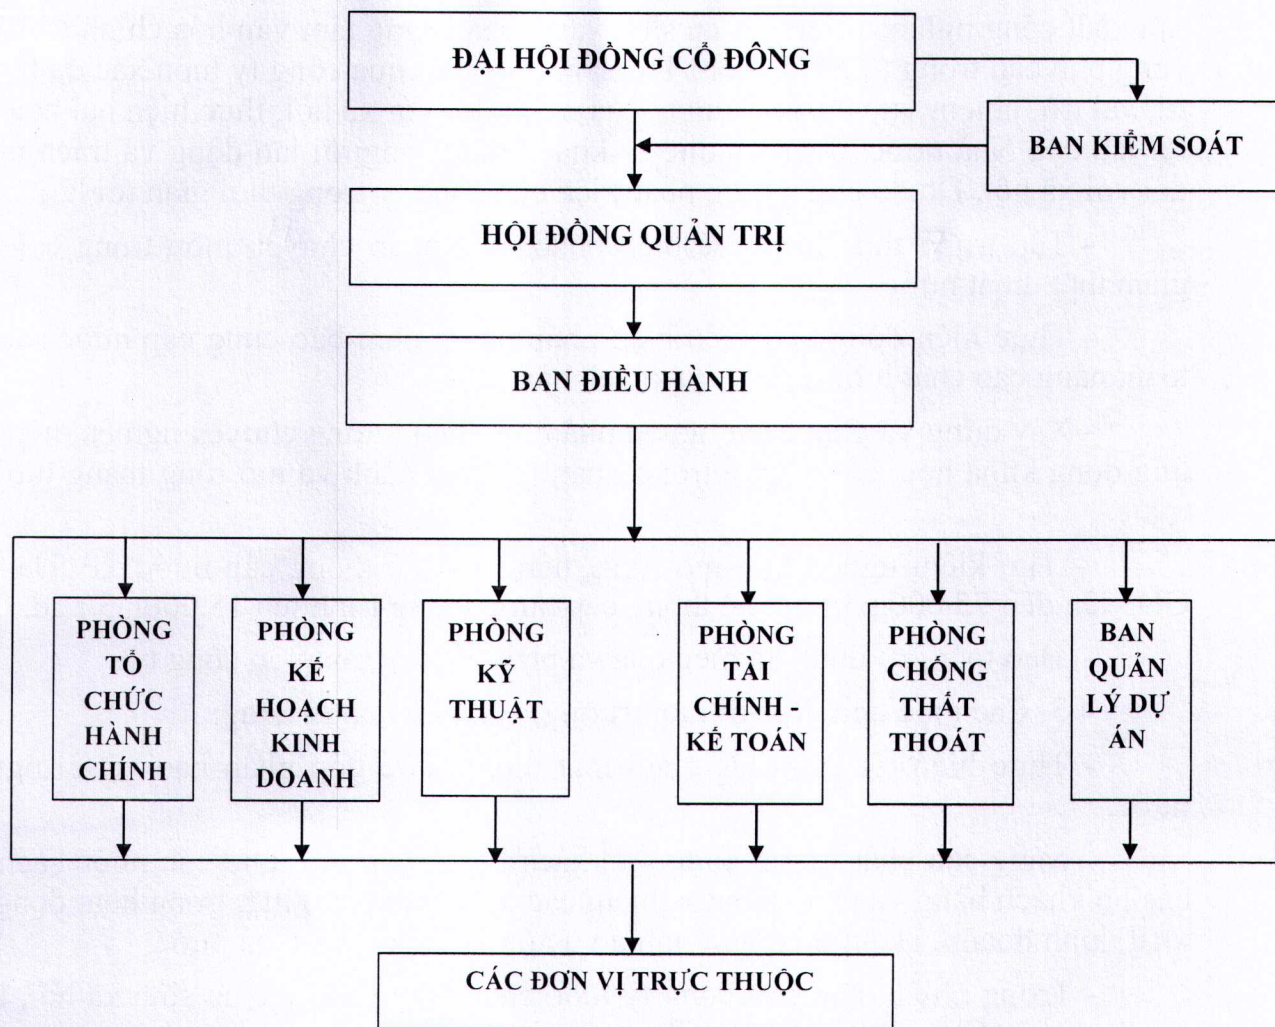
ĐẠI HỘI ĐỒNG CỔ ĐÔNG

BAN KIỂM SOÁT

HỘI ĐỒNG QUẢN TRỊ

BAN ĐIỀU HÀNH

PHÒNG TỔ CHỨC HÀNH CHÍNH

PHÒNG KẾ HOẠCH KINH DOANH

PHÒNG KỸ THUẬT

PHÒNG TÀI CHÍNH - KẾ TOÁN

PHÒNG CHỐNG THẤT THOÁT

BAN QUẢN LÝ DỰ ÁN

CÁC ĐƠN VỊ TRỰC THUỘC